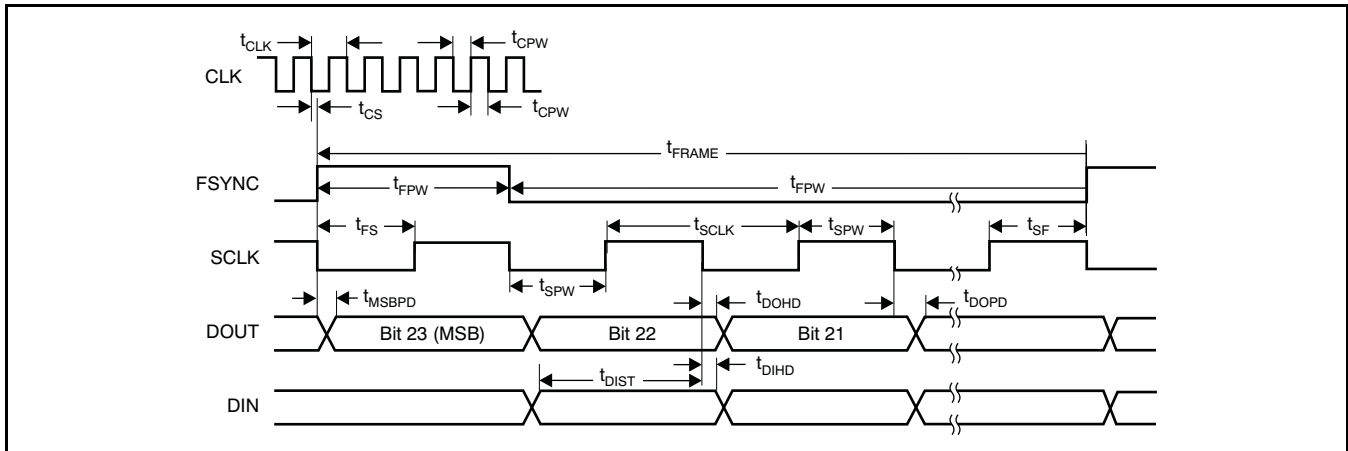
$t_{CLK}$
$t_{CPW}$
CLK
$t_{CS}$
$t_{CPW}$
$t_{FRAME}$
FSYNC
$t_{FPW}$
$t_{FPW}$
$t_{FS}$
$t_{SCLK}$
$t_{SPW}$
$t_{SF}$
SCLK
$t_{SPW}$
$t_{MSBPD}$
$t_{DOHD}$
$t_{DOPD}$
DOUT
Bit 23 (MSB)
Bit 22
Bit 21
$t_{DIHD}$
$t_{DIST}$
DIN